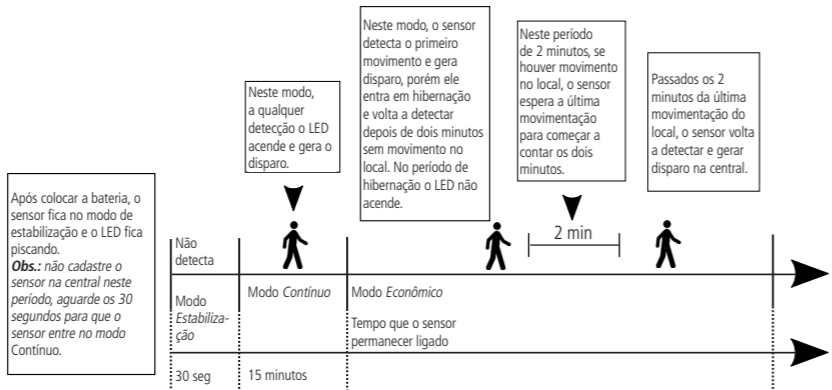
Após colocar a bateria, o sensor fica no modo de estabilização e o LED fica piscando.
**Obs.:** *não cadastre o sensor na central neste período, aguarde os 30 segundos para que o sensor entre no modo* Contínuo.

Neste modo, a qualquer detecção o LED acende e gera o disparo.

Neste modo, o sensor detecta o primeiro movimento e gera disparo, porém ele entra em hibernação e volta a detectar depois de dois minutos sem movimento no local. No período de hibernação o LED não acende.

Neste período de 2 minutos, se houver movimento no local, o sensor espera a última movimentação para começar a contar os dois minutos.

Passados os 2 minutos da última movimentação do local, o sensor volta a detectar e gerar disparo na central.

2 min

Não detecta

Modo *Estabilização*

Modo *Contínuo*

Modo *Econômico*

Tempo que o sensor permanecer ligado

30 seg

15 minutos